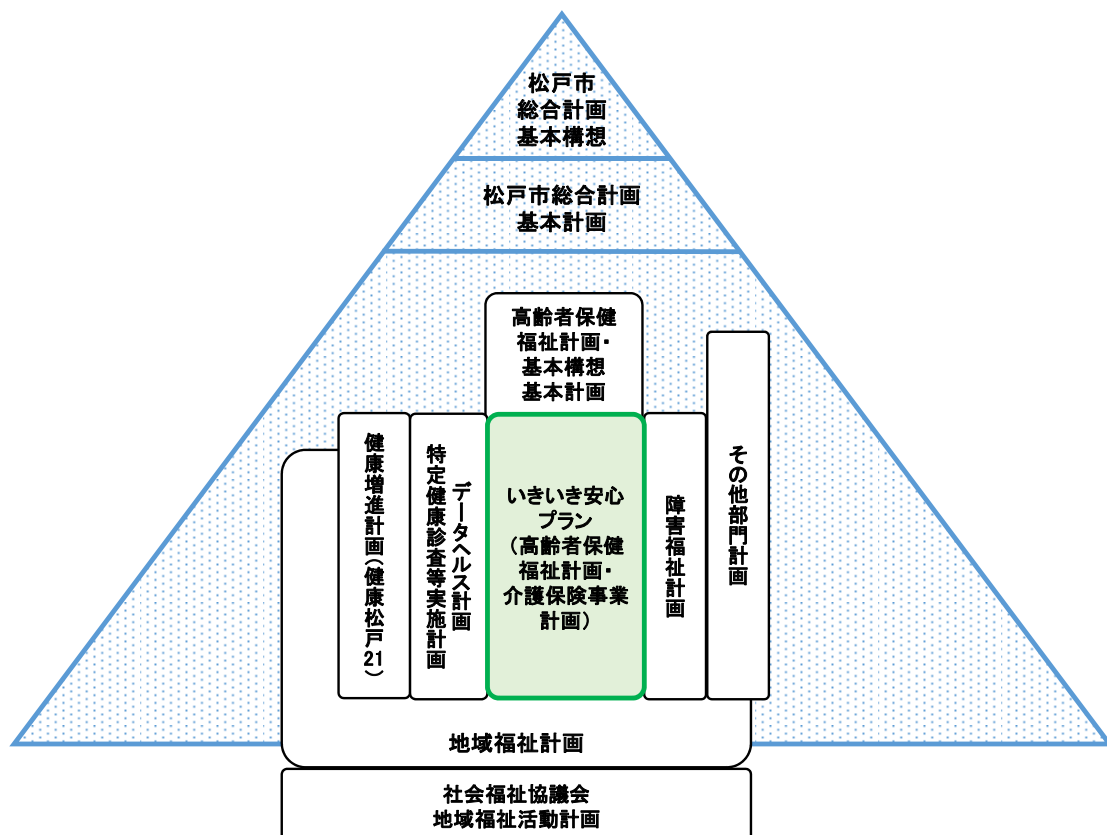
松戸市
総合計画
基本構想

松戸市総合計画
基本計画

高齢者保健
福祉計画・
基本構想
基本計画

健康増進計画(健康松戸21)

特定健康診査等実施計画

データヘルス計画

いきいき安心
プラン
(高齢者保健
福祉計画・
介護保険事業
計画)

障害福祉計画

その他部門計画

地域福祉計画

社会福祉協議会
地域福祉活動計画